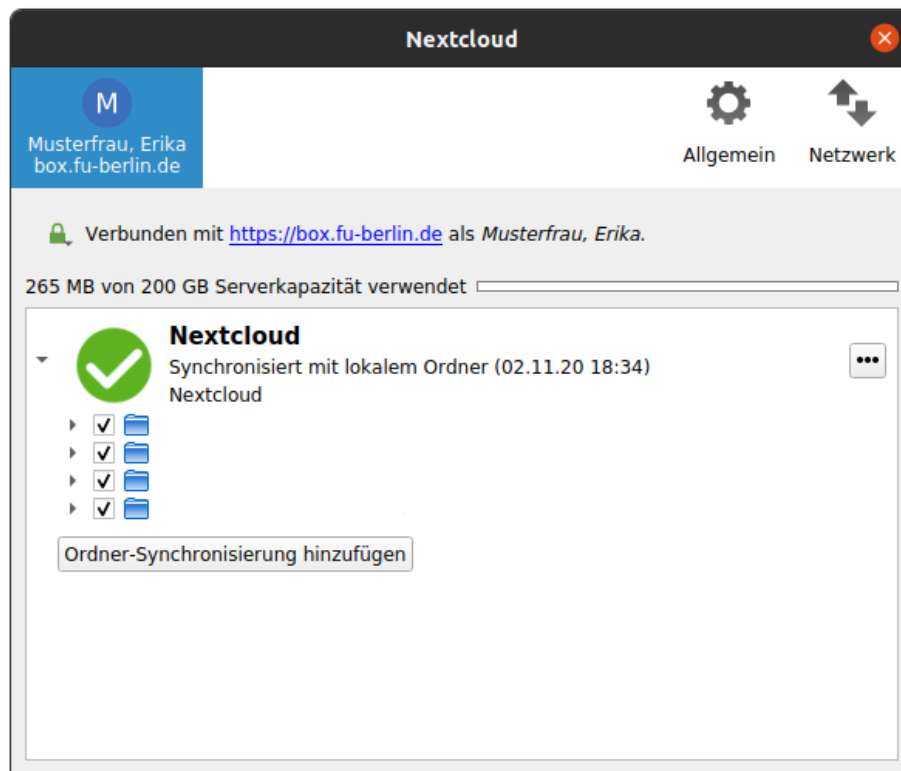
Nextcloud

M
Musterfrau, Erika
box.fu-berlin.de

Allgemein

Netzwerk

Verbunden mit https://box.fu-berlin.de als *Musterfrau, Erika*.

265 MB von 200 GB Serverkapazität verwendet

**Nextcloud**
Synchronisiert mit lokalem Ordner (02.11.20 18:34)
Nextcloud

•••

Ordner-Synchronisierung hinzufügen